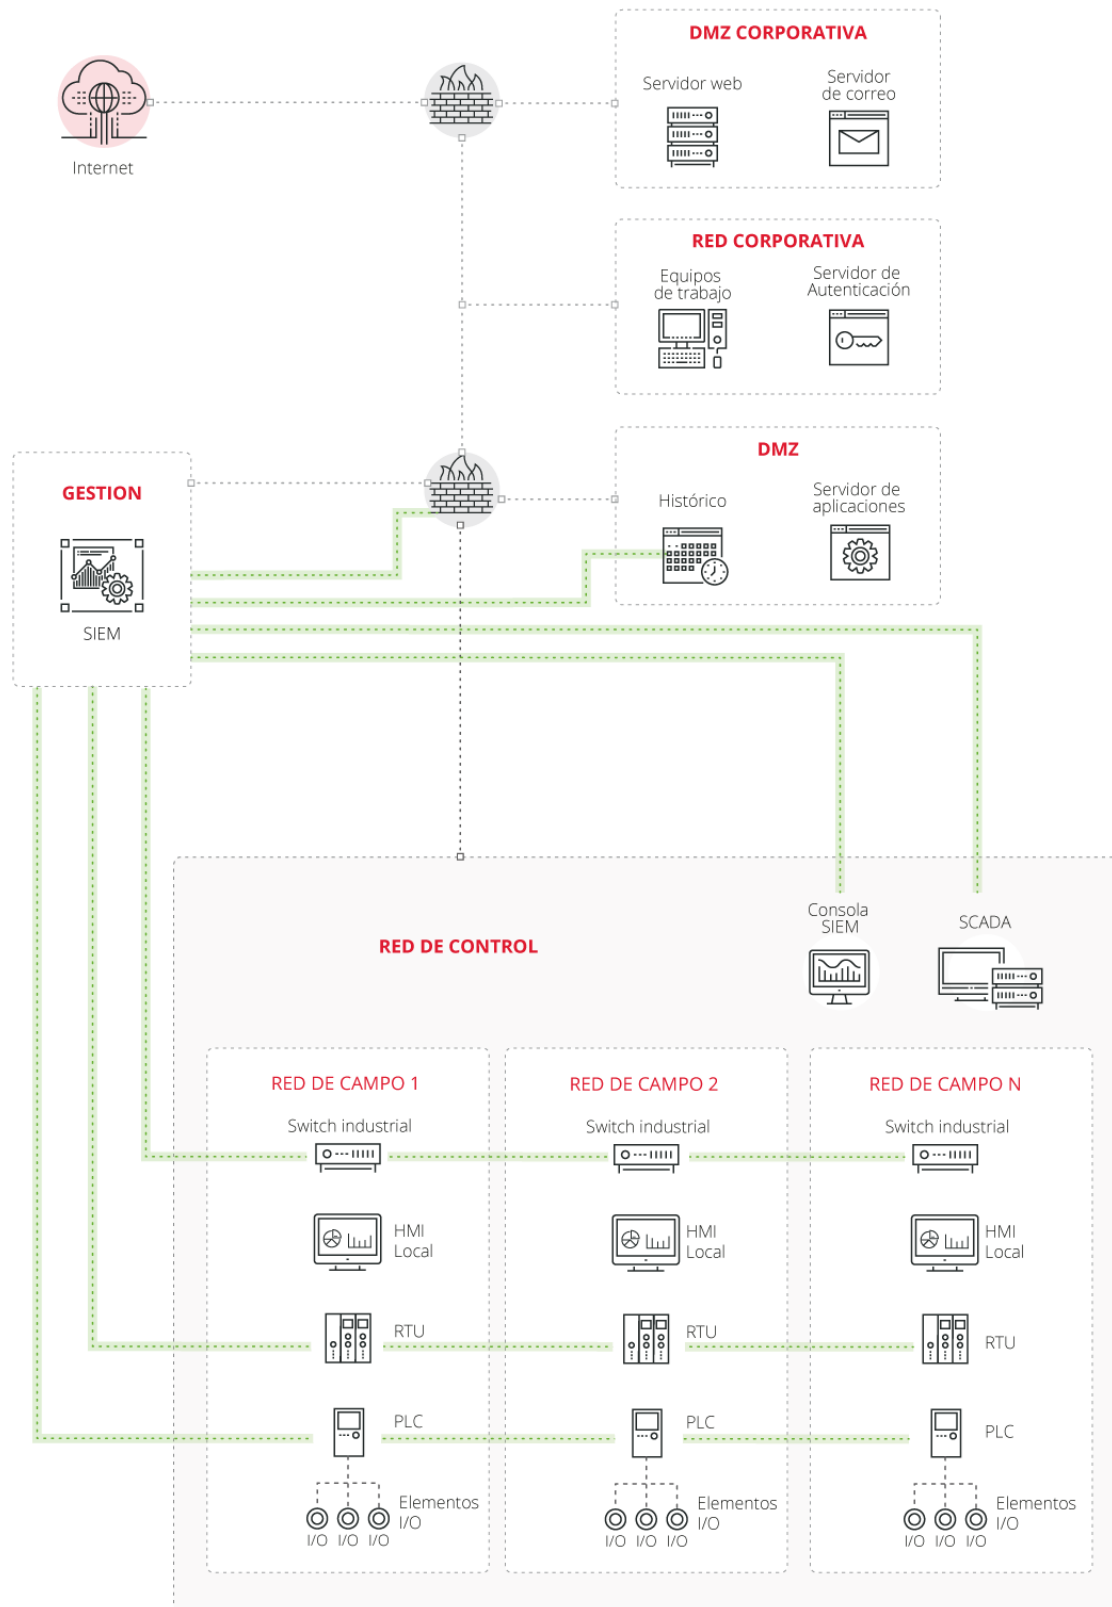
Internet

DMZ CORPORATIVA

Servidor web

Servidor de correo

RED CORPORATIVA

Equipos de trabajo

Servidor de Autenticación

GESTION

SIEM

DMZ

Histórico

Servidor de aplicaciones

RED DE CONTROL

Consola SIEM

SCADA

RED DE CAMPO 1

Switch industrial

HMI Local

RTU

PLC

Elementos I/O

I/O I/O I/O

RED DE CAMPO 2

Switch industrial

HMI Local

RTU

PLC

Elementos I/O

I/O I/O I/O

RED DE CAMPO N

Switch industrial

HMI Local

RTU

PLC

Elementos I/O

I/O I/O I/O